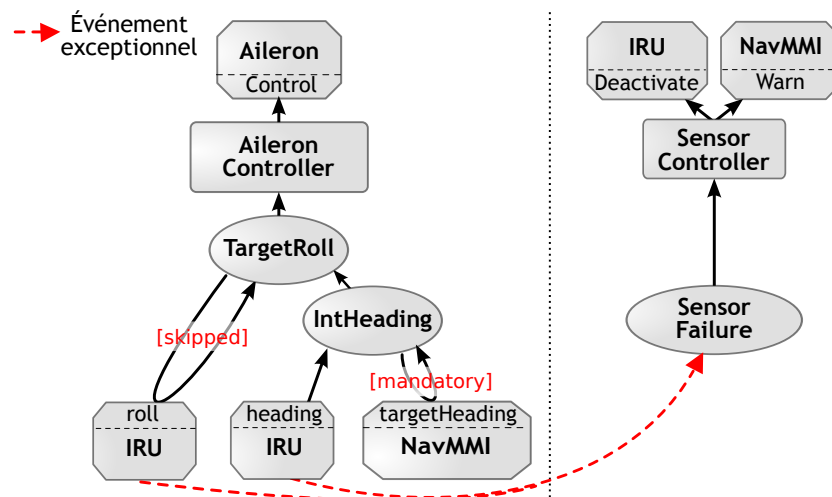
Événement exceptionnel

Aileron
Control

Aileron Controller

TargetRoll

IntHeading

[skipped]

[mandatory]

roll
IRU

heading
IRU

targetHeading
NavMMI

IRU
Deactivate

NavMMI
Warn

Sensor Controller

Sensor Failure